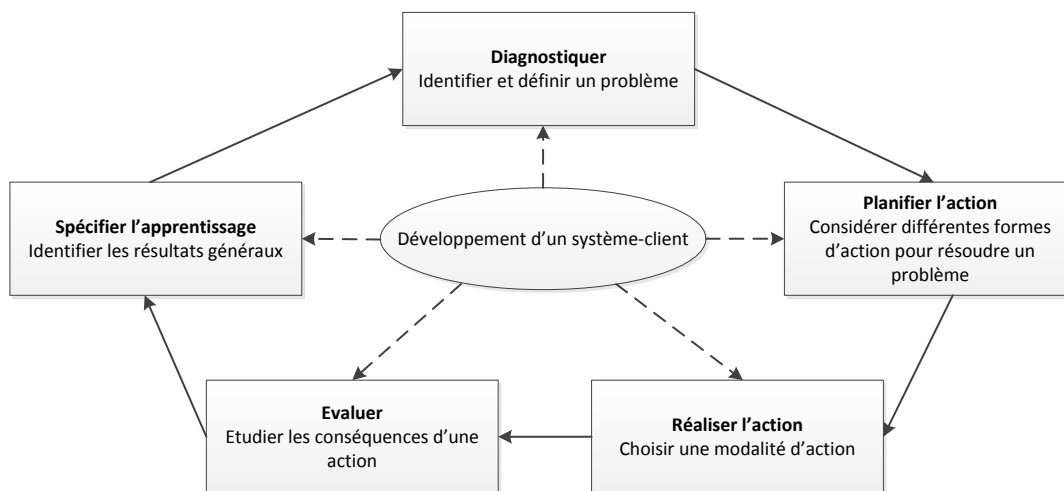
**Diagnostiquer**
Identifier et définir un problème

**Spécifier l'apprentissage**
Identifier les résultats généraux

Développement d'un système-client

**Planifier l'action**
Considérer différentes formes d'action pour résoudre un problème

**Evaluer**
Etudier les conséquences d'une action

**Réaliser l'action**
Choisir une modalité d'action